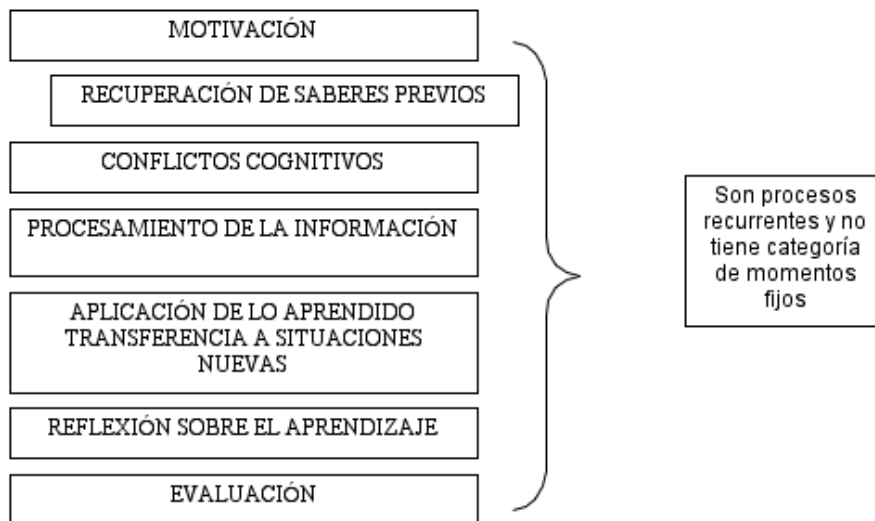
MOTIVACIÓN

RECUPERACIÓN DE SABERES PREVIOS

CONFLICTOS COGNITIVOS

PROCESAMIENTO DE LA INFORMACIÓN

APLICACIÓN DE LO APRENDIDO TRANSFERENCIA A SITUACIONES NUEVAS

REFLEXIÓN SOBRE EL APRENDIZAJE

EVALUACIÓN

Son procesos recurrentes y no tiene categoría de momentos fijos